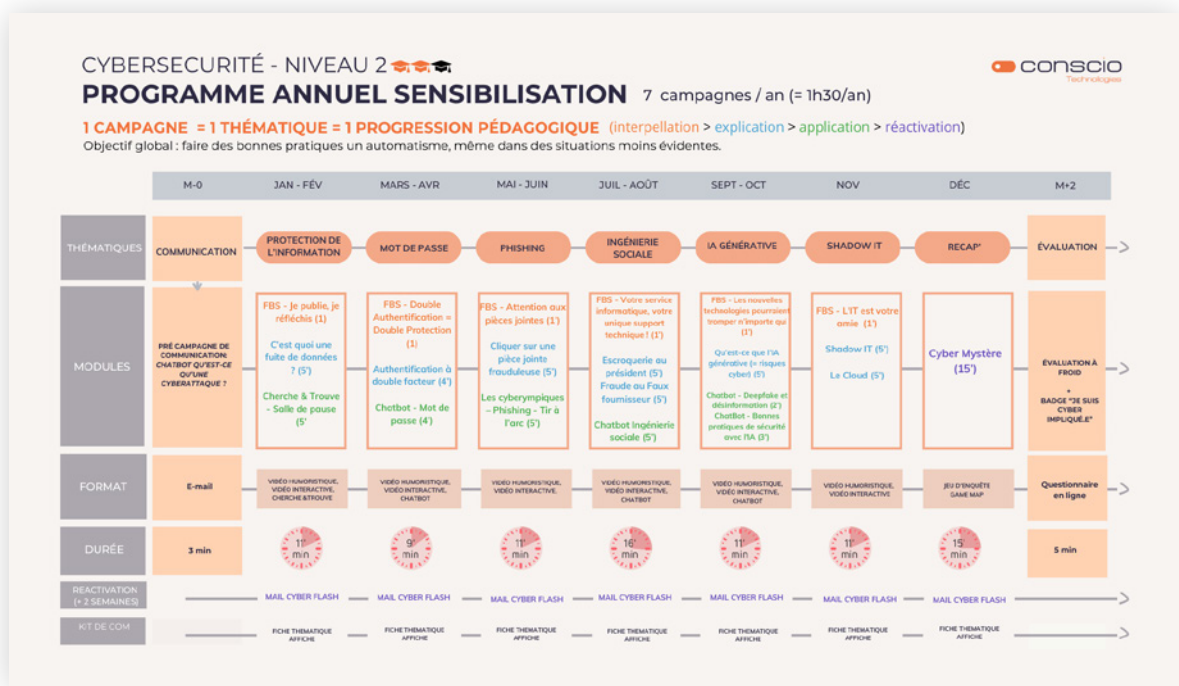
CYBERSECURITÉ - NIVEAU 2

conscio Technologies

PROGRAMME ANNUEL SENSIBILISATION 7 campagnes / an (= 1h30/an)

1 CAMPAGNE = 1 THÉMATIQUE = 1 PROGRESSION PÉDAGOGIQUE (interpellation > explication > application > réactivation)

Objectif global : faire des bonnes pratiques un automatisme, même dans des situations moins évidentes.

| | M-0 | JAN - FÉV | MARS - AVR | MAI - JUIN | JUIL - AOÛT | SEPT - OCT | NOV | DÉC | M+2 |
|---|---|---|---|---|---|---|---|---|---|
| THÉMATIQUES | COMMUNICATION | PROTECTION DE L'INFORMATION | MOT DE PASSE | PHISHING | INGÉNIERIE SOCIALE | IA GÉNÉRATIVE | SHADOW IT | RECAP' | ÉVALUATION |
| MODULES | PRÉ CAMPAGNE DE COMMUNICATION: CHATBOT QU'EST-CE QU'UNE CYBERATTAQUE ? | FBS - Je publie, je réfléchis (1) C'est quoi une fuite de données ? (5') Cherche & Trouve - Salle de pause (5' | FBS - Double Authentification = Double Protection (1) Authentification à double facteur (4') Chatbot - Mot de passe (4') | FBS - Attention aux pièces jointes (1') Cliquer sur une pièce jointe frauduleuse (5') Les cyberympiques - Phishing - Tir à l'arc (5') | FBS - Votre service informatique, votre unique support technique ! (1) Escroquerie au président (5') Fraude au Faux fournisseur (5') Chatbot Ingénierie sociale (5') | FBS - Les nouvelles technologies pourraient tromper n'importe qui (1') Qu'est-ce que l'IA générative (+ risques cyber) (5') Chatbot - Deepfake et désinformation (2') ChatBot - Bonnes pratiques de sécurité avec l'IA (3') | FBS - L'IT est votre amie (1') Shadow IT (5') Le Cloud (5') | Cyber Mystère (15') | ÉVALUATION À FROID + BADGE "JE SUIS CYBER IMPLIQUÉ.E" |
| FORMAT | E-mail | VIDÉO HUMORISTIQUE, VIDÉO INTERACTIVE, CHERCHE &TROUVE | VIDÉO HUMORISTIQUE, VIDÉO INTERACTIVE, CHATBOT | VIDÉO HUMORISTIQUE, VIDÉO INTERACTIVE, | VIDÉO HUMORISTIQUE, VIDÉO INTERACTIVE, CHATBOT | VIDÉO HUMORISTIQUE, VIDÉO INTERACTIVE, CHATBOT | VIDÉO HUMORISTIQUE, VIDÉO INTERACTIVE | JEU D'ENQUÊTE GAME MAP | Questionnaire en ligne |
| DURÉE | 3 min | 11' min | 9' min | 11' min | 16' min | 11' min | 11' min | 15' min | 5 min |
| REACTIVATION (+ 2 SEMAINES) | | MAIL CYBER FLASH | MAIL CYBER FLASH | MAIL CYBER FLASH | MAIL CYBER FLASH | MAIL CYBER FLASH | MAIL CYBER FLASH | MAIL CYBER FLASH | |
| KIT DE COM | | FICHE THEMATIQUE AFFICHE | FICHE THEMATIQUE AFFICHE | FICHE THEMATIQUE AFFICHE | FICHE THEMATIQUE AFFICHE | FICHE THEMATIQUE AFFICHE | FICHE THEMATIQUE AFFICHE | FICHE THEMATIQUE AFFICHE | |